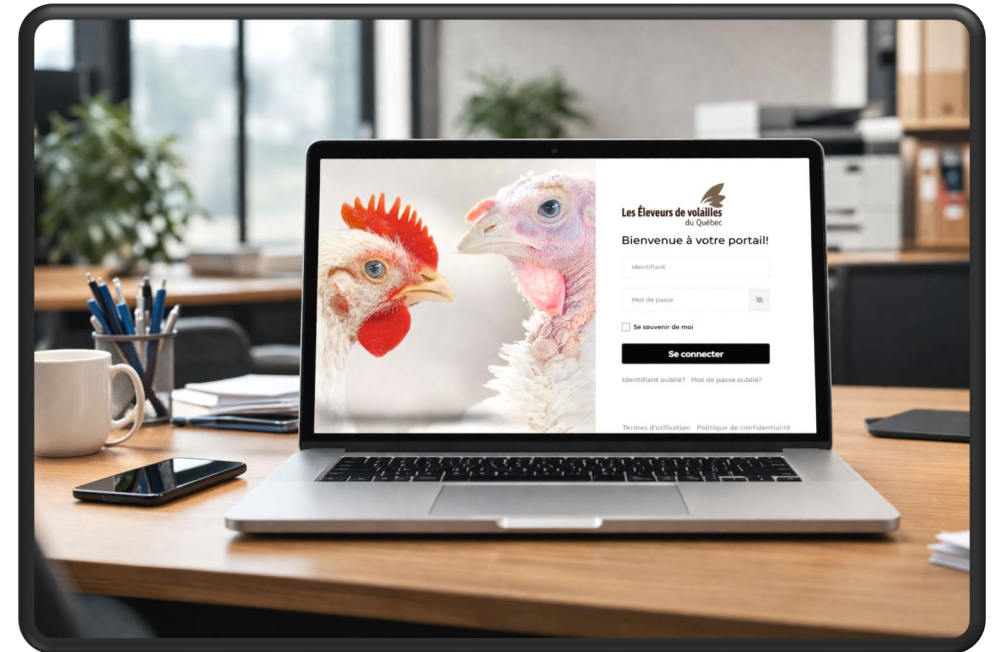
Les Éleveurs de volailles du Québec

Bienvenue à votre portail!

Identifiant

Mot de passe

Se souvenir de moi

Se connecter

Identifiant oublié? Mot de passe oublié?

Termes d'utilisation Politique de confidentialité